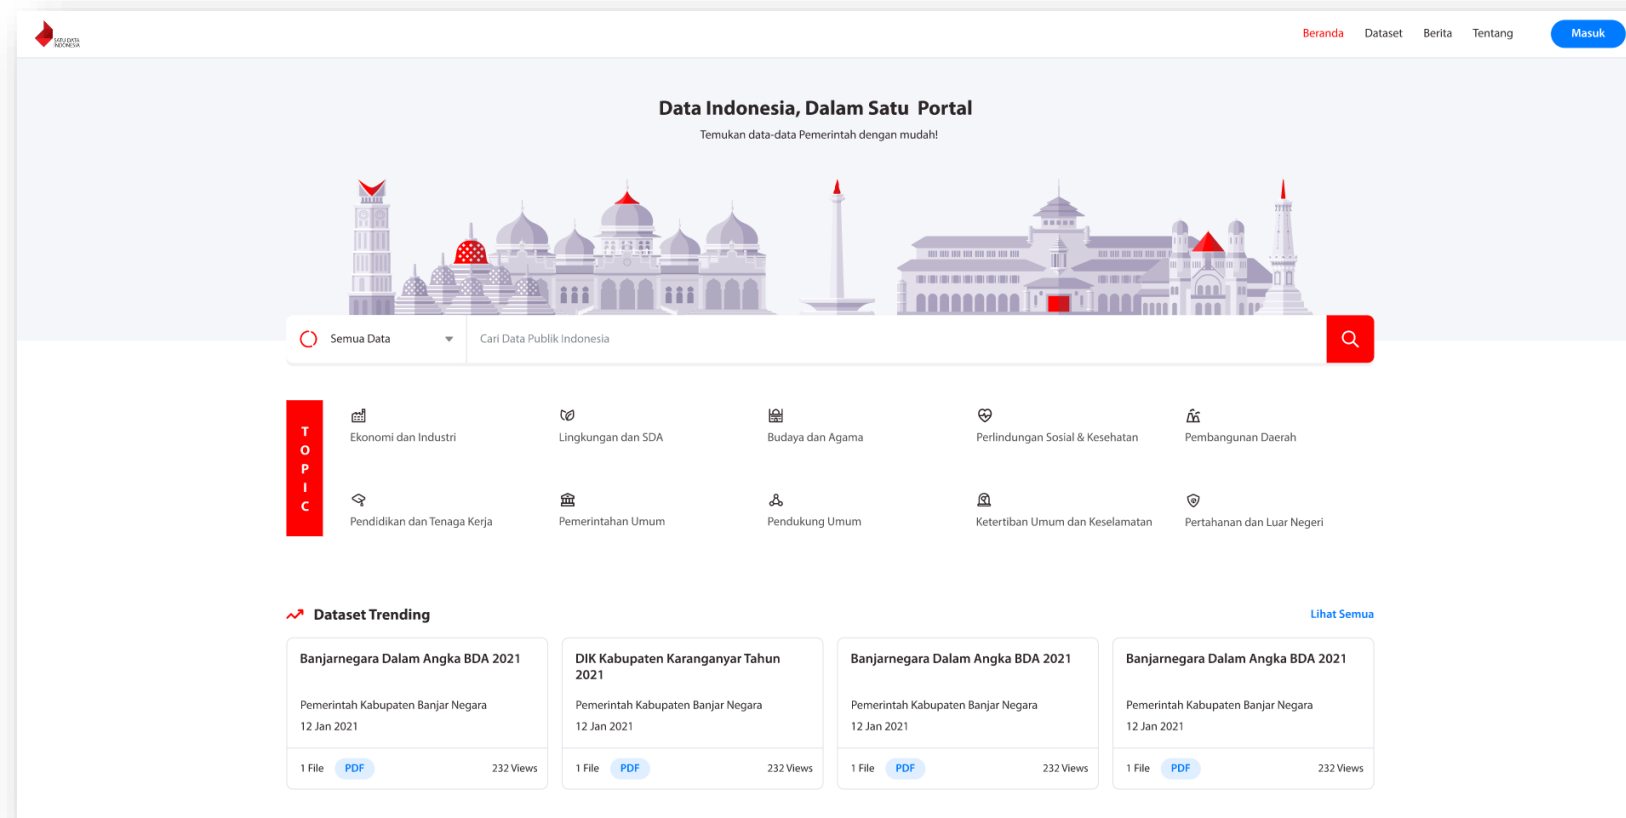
SATU DATA INDONESIA

Beranda Dataset Berita Tentang Masuk

Data Indonesia, Dalam Satu Portal

Temukan data-data Pemerintah dengan mudah!

Semua Data

Cari Data Publik Indonesia

TOPIC

Ekonomi dan Industri

Lingkungan dan SDA

Budaya dan Agama

Perlindungan Sosial & Kesehatan

Pembangunan Daerah

Pendidikan dan Tenaga Kerja

Pemerintahan Umum

Pendukung Umum

Ketertiban Umum dan Keselamatan

Pertahanan dan Luar Negeri

Dataset Trending

Lihat Semua

Banjarnegara Dalam Angka BDA 2021

Pemerintah Kabupaten Banjar Negara

12 Jan 2021

1 File PDF 232 Views

DIK Kabupaten Karanganyar Tahun 2021

Pemerintah Kabupaten Banjar Negara

12 Jan 2021

1 File PDF 232 Views

Banjarnegara Dalam Angka BDA 2021

Pemerintah Kabupaten Banjar Negara

12 Jan 2021

1 File PDF 232 Views

Banjarnegara Dalam Angka BDA 2021

Pemerintah Kabupaten Banjar Negara

12 Jan 2021

1 File PDF 232 Views